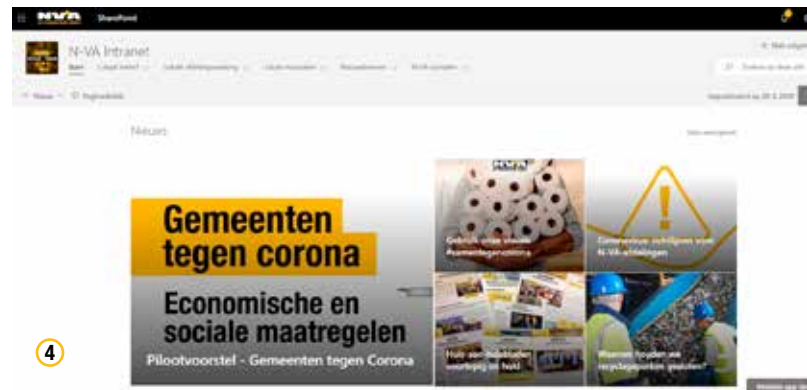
N-VA SharePoint

N-VA Intranet

Start

Nieuw

Nieuws

Gemeenten tegen corona

Economische en sociale maatregelen

Pilootvoorstel - Gemeenten tegen Corona

Gebruik onze sociale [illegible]

Coronavirus: richtlijnen voor N-VA-afdelingen

Hoe een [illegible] voorbij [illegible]

Waarom houden we recyclageparken gesloten?

4